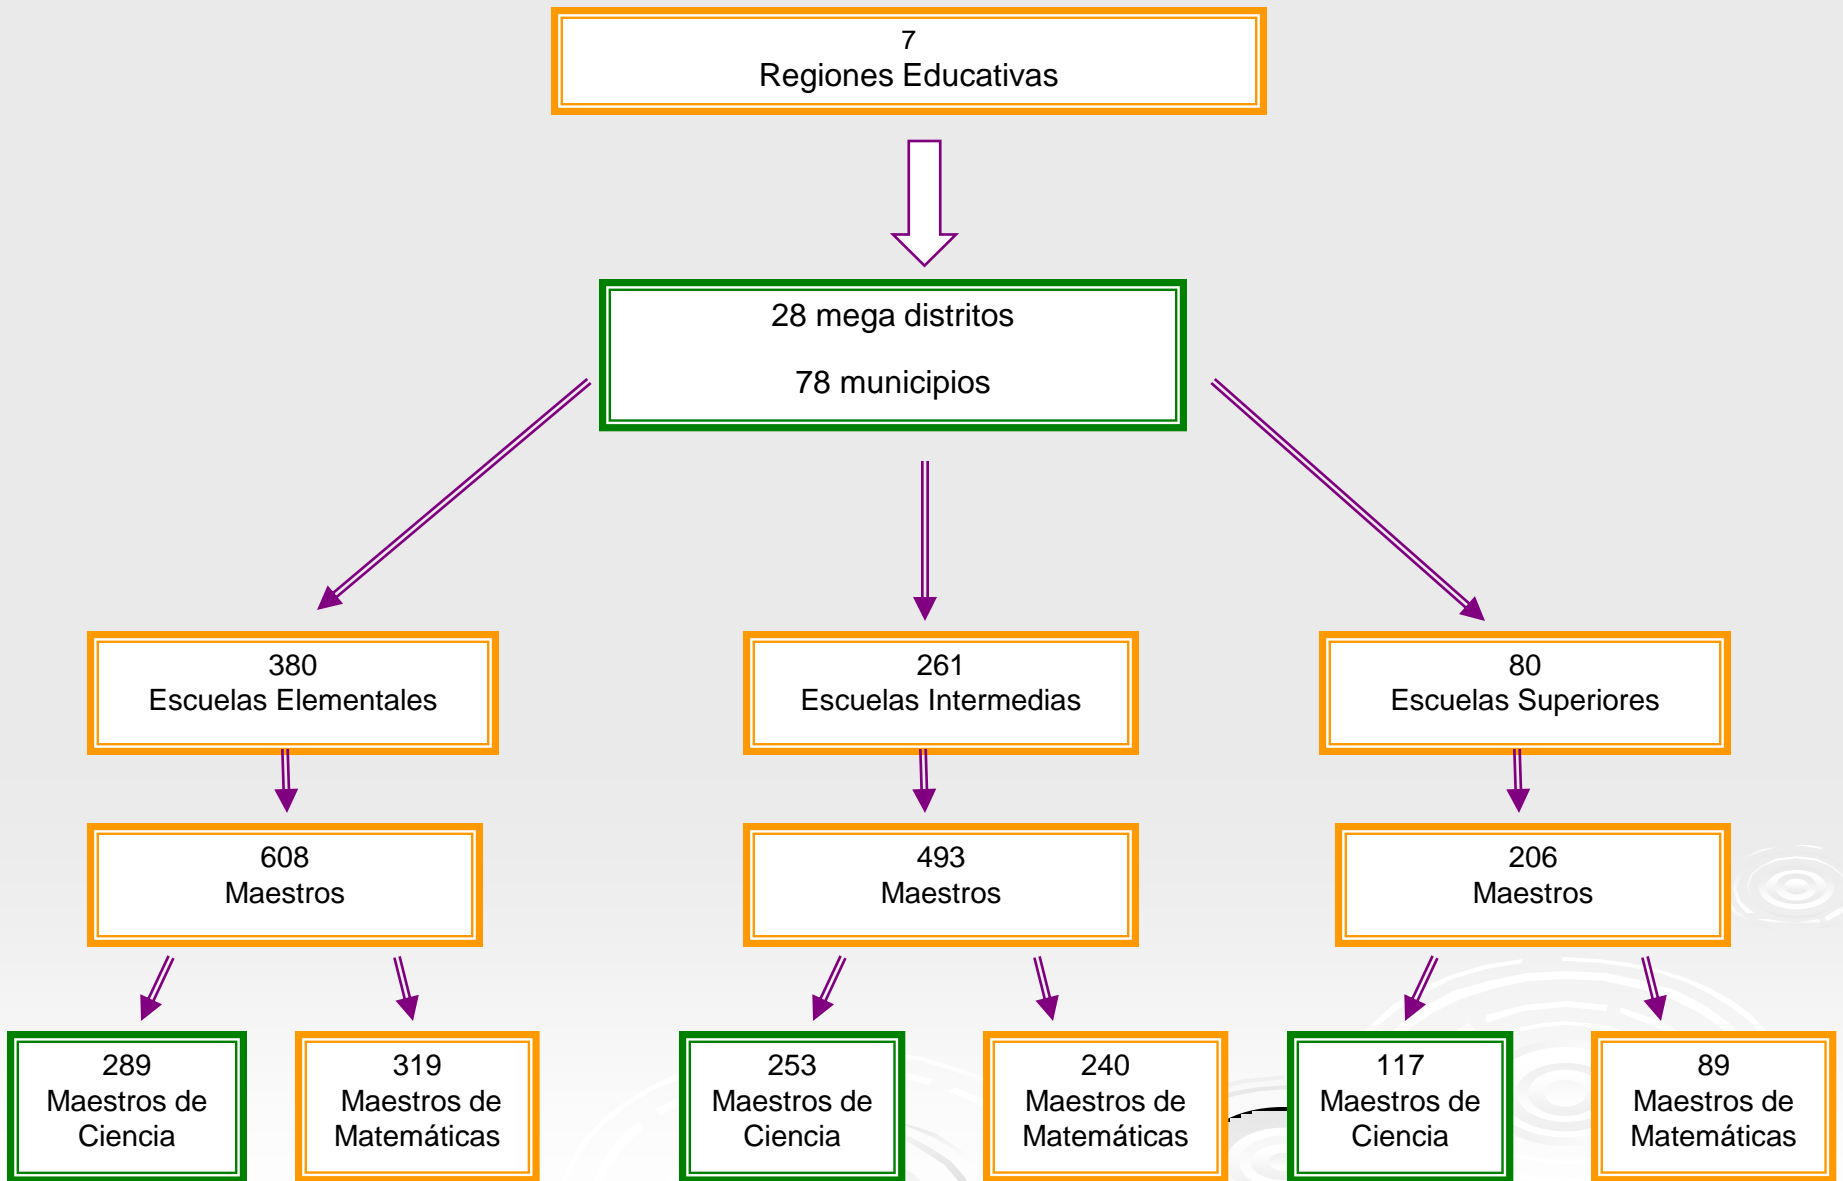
7
Regiones Educativas

28 mega distritos

78 municipios

380
Escuelas Elementales

261
Escuelas Intermedias

80
Escuelas Superiores

608
Maestros

493
Maestros

206
Maestros

289
Maestros de Ciencia

319
Maestros de Matemáticas

253
Maestros de Ciencia

240
Maestros de Matemáticas

117
Maestros de Ciencia

89
Maestros de Matemáticas